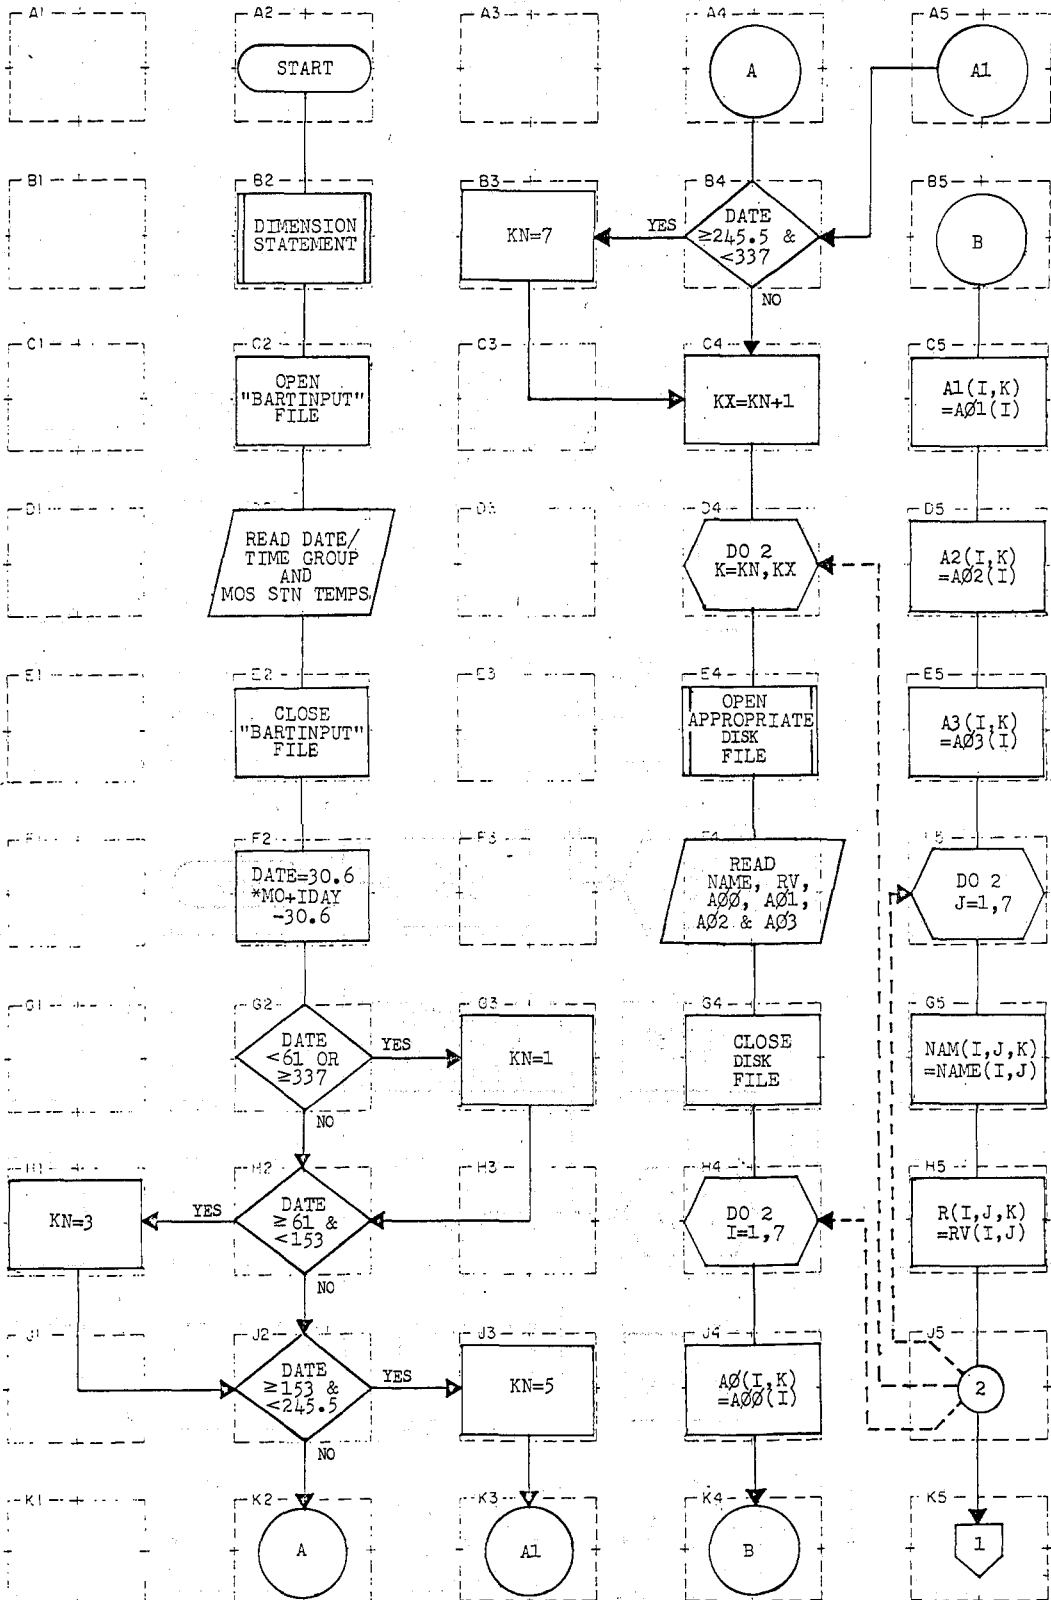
A1

A2

START

A3

A4

A

A5

A1

B1

B2

DIMENSION STATEMENT

B3

KN=7

YES

B4

DATE ≥245.5 & <337

NO

B5

B

C1

C2

OPEN "BARTINPUT" FILE

C3

C4

KX=KN+1

C5

A1(I,K) =AØ1(I)

D1

D2

READ DATE/ TIME GROUP AND MOS STN TEMPS

D3

D4

DO 2 K=KN,KX

D5

A2(I,K) =AØ2(I)

E1

E2

CLOSE "BARTINPUT" FILE

E3

E4

OPEN APPROPRIATE DISK FILE

E5

A3(I,K) =AØ3(I)

F1

F2

DATE=30.6 *MO+IDAY -30.6

F3

F4

READ NAME, RV, AØØ, AØ1, AØ2 & AØ3

F5

DO 2 J=1,7

G1

G2

DATE <61 OR ≥337

YES

NO

G3

KN=1

G4

CLOSE DISK FILE

G5

NAM(I,J,K) =NAME(I,J)

H1

KN=3

YES

H2

DATE ≥61 & <153

NO

H3

H4

DO 2 I=1,7

H5

R(I,J,K) =RV(I,J)

J1

J2

DATE ≥153 & <245.5

YES

NO

J3

KN=5

J4

AØ(I,K) =AØØ(I)

J5

2

K1

K2

A

K3

A1

K4

B

K5

1